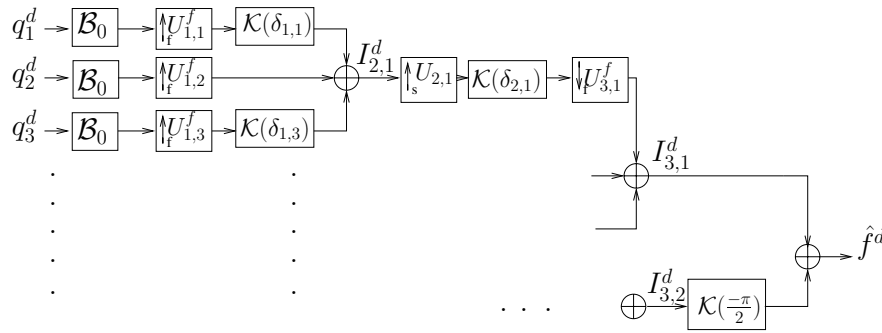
$q_1^d$ $\mathcal{B}_0$ $\uparrow_f U_{1,1}^f$ $\mathcal{K}(\delta_{1,1})$

$q_2^d$ $\mathcal{B}_0$ $\uparrow_f U_{1,2}^f$ $I_{2,1}^d$ $\uparrow_s U_{2,1}$ $\mathcal{K}(\delta_{2,1})$ $\downarrow_f U_{3,1}^f$

$q_3^d$ $\mathcal{B}_0$ $\uparrow_f U_{1,3}^f$ $\mathcal{K}(\delta_{1,3})$

$I_{3,1}^d$

$\hat{f}^a$

. . .

$I_{3,2}^d$ $\mathcal{K}(\frac{-\pi}{2})$